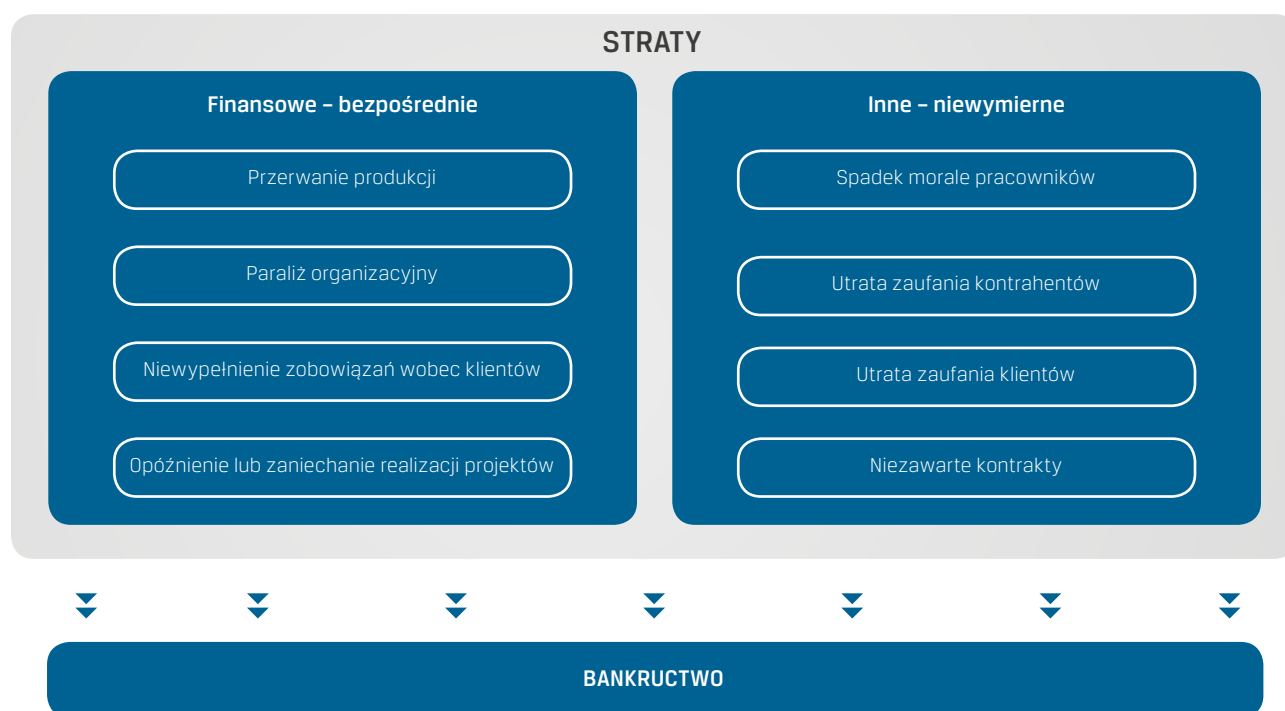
STRATY

Finansowe – bezpośrednie

Przerwanie produkcji

Paraliż organizacyjny

Niewypełnienie zobowiązań wobec klientów

Opóźnienie lub zaniechanie realizacji projektów

Inne – niewymierne

Spadek morale pracowników

Utrata zaufania kontrahentów

Utrata zaufania klientów

Niezawarte kontrakty

BANKRUCTWO